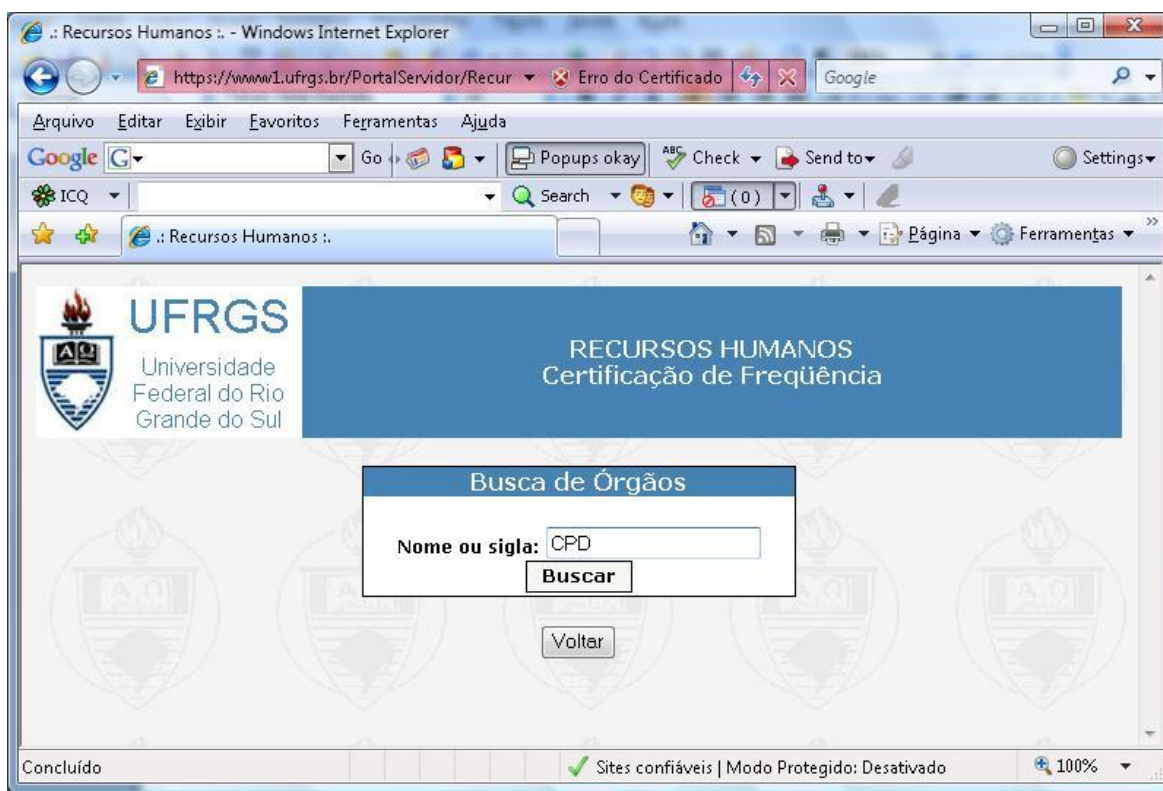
.: Recursos Humanos :. - Windows Internet Explorer

https://www1.ufrgs.br/PortalServidor/Recur Erro do Certificado Google

Arquivo Editar Exibir Favoritos Ferramentas Ajuda

Google G Go Popups okay Check Send to Settings

ICQ Search (0)

.: Recursos Humanos :.

Página Ferramentas

UFRGS
Universidade Federal do Rio Grande do Sul

RECURSOS HUMANOS
Certificação de Freqüência

Busca de Órgãos

Nome ou sigla: CPD

Buscar

Voltar

Concluído Sites confiáveis | Modo Protegido: Desativado 100%